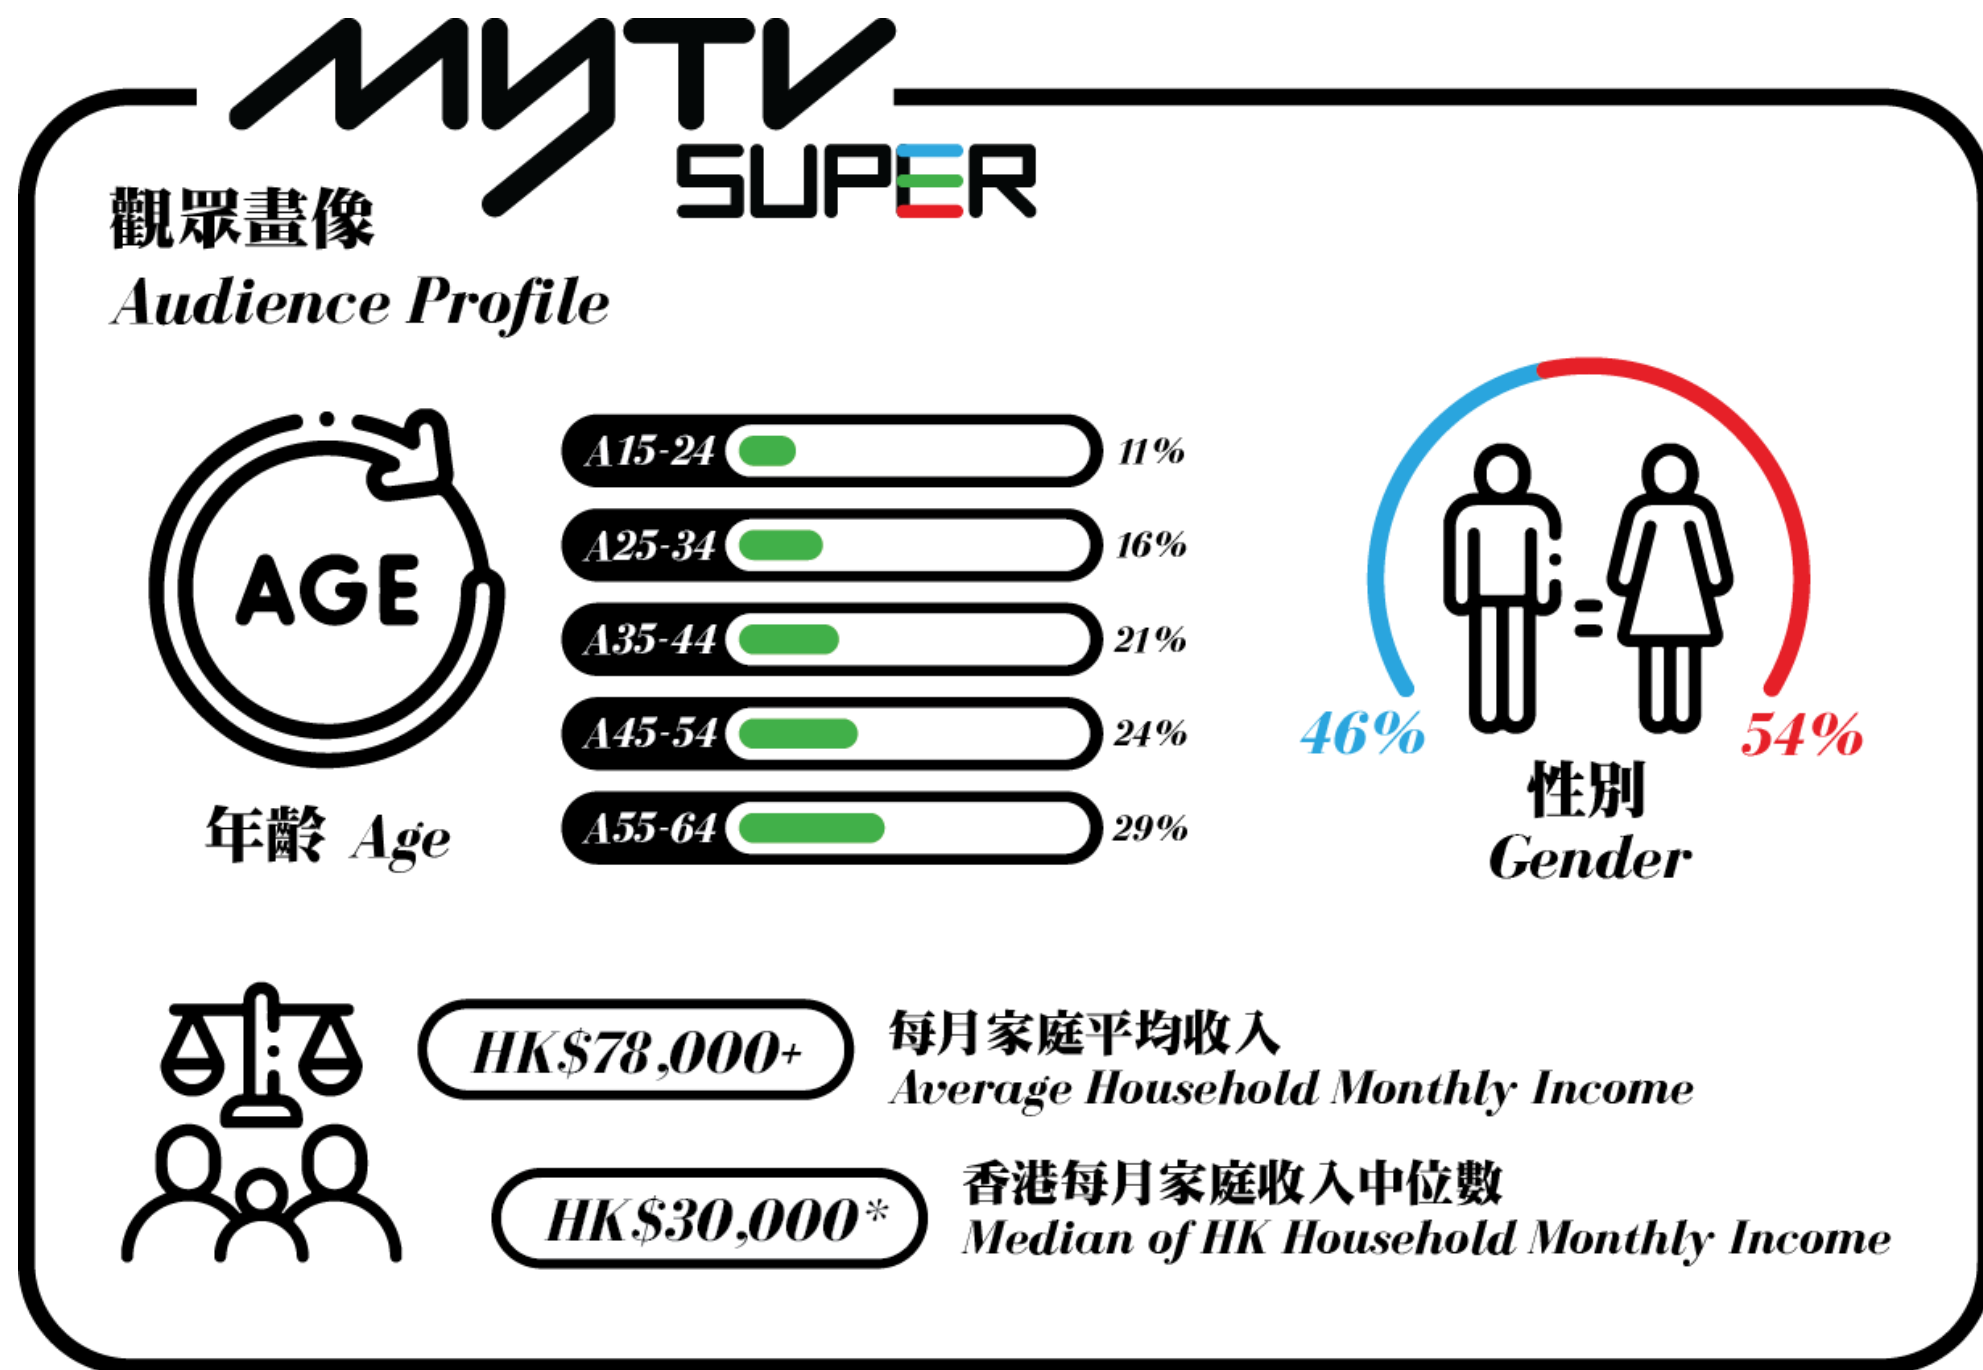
MYTV SUPER

觀眾畫像
Audience Profile

AGE

年齡 Age

A15-24 11%
A25-34 16%
A35-44 21%
A45-54 24%
A55-64 29%

46%
54%
性別
Gender

HK$78,000+
每月家庭平均收入
Average Household Monthly Income

HK$30,000*
香港每月家庭收入中位數
Median of HK Household Monthly Income